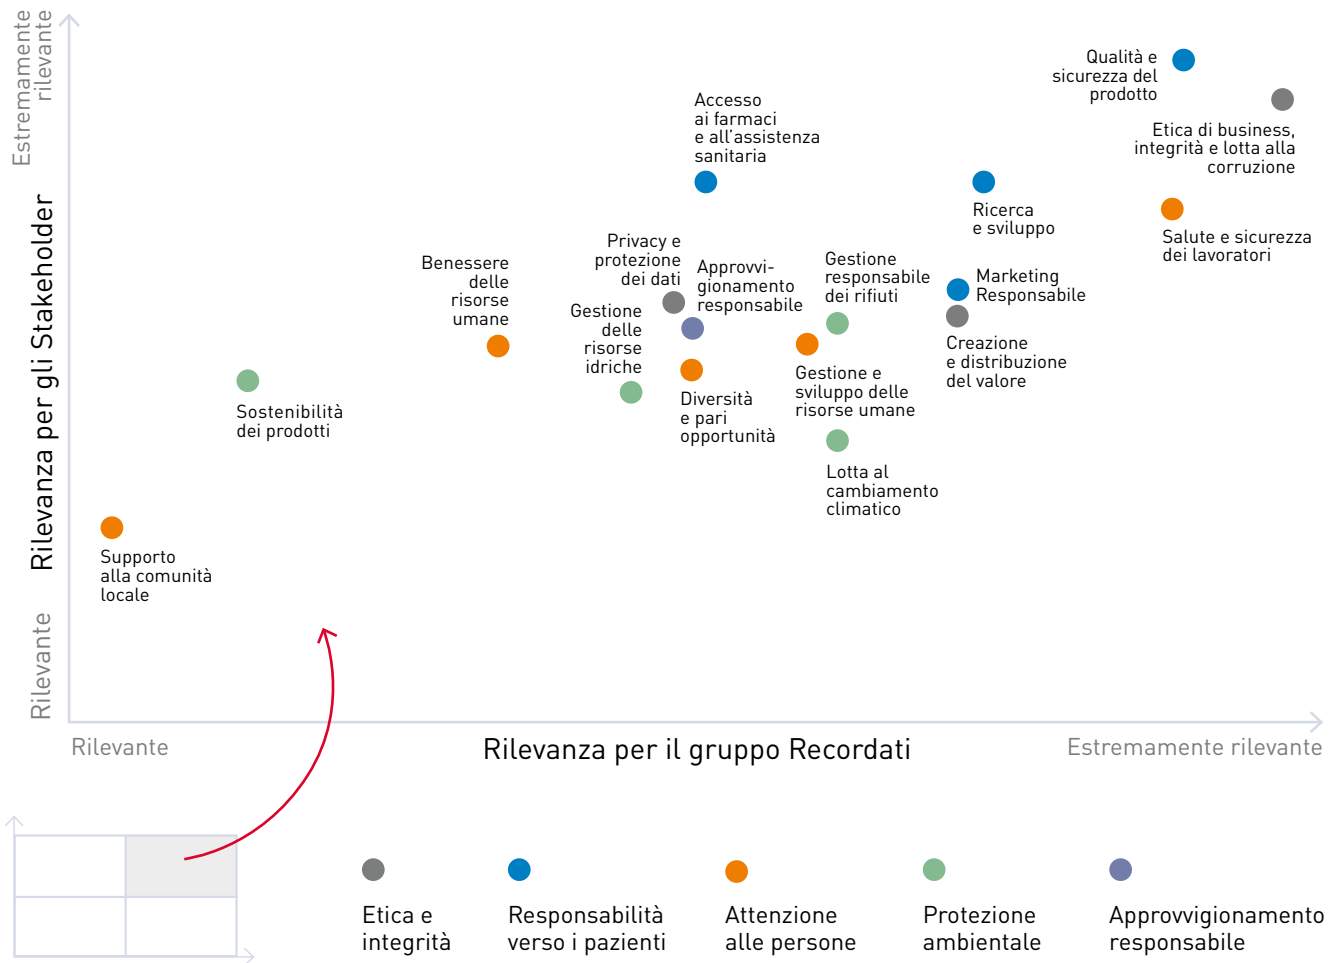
Estremamente rilevante

Rilevanza per gli Stakeholder

Rilevante

Qualità e sicurezza del prodotto

Etica di business, integrità e lotta alla corruzione

Accesso ai farmaci e all'assistenza sanitaria

Ricerca e sviluppo

Salute e sicurezza dei lavoratori

Privacy e protezione dei dati

Approvvi-gionamento responsabile

Gestione responsabile dei rifiuti

Marketing Responsabile

Benessere delle risorse umane

Gestione delle risorse idriche

Creazione e distribuzione del valore

Gestione e sviluppo delle risorse umane

Diversità e pari opportunità

Sostenibilità dei prodotti

Lotta al cambiamento climatico

Supporto alla comunità locale

Rilevante

Rilevanza per il gruppo Recordati

Estremamente rilevante

Etica e integrità

Responsabilità verso i pazienti

Attenzione alle persone

Protezione ambientale

Approvvigionamento responsabile